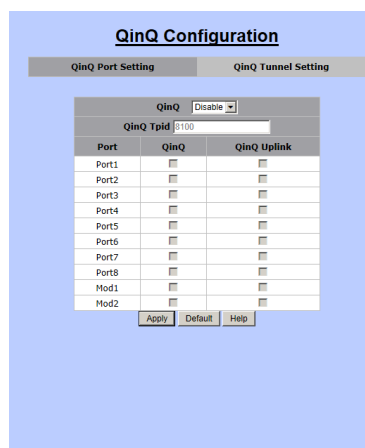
QinQ Configuration

QinQ Port Setting | QinQ Tunnel Setting

QinQ Disable

QinQ Tpid 8100

| Port | QinQ | QinQ Uplink |
|---|---|---|
| Port1 | | |
| Port2 | | |
| Port3 | | |
| Port4 | | |
| Port5 | | |
| Port6 | | |
| Port7 | | |
| Port8 | | |
| Mod1 | | |
| Mod2 | | |

Apply Default Help